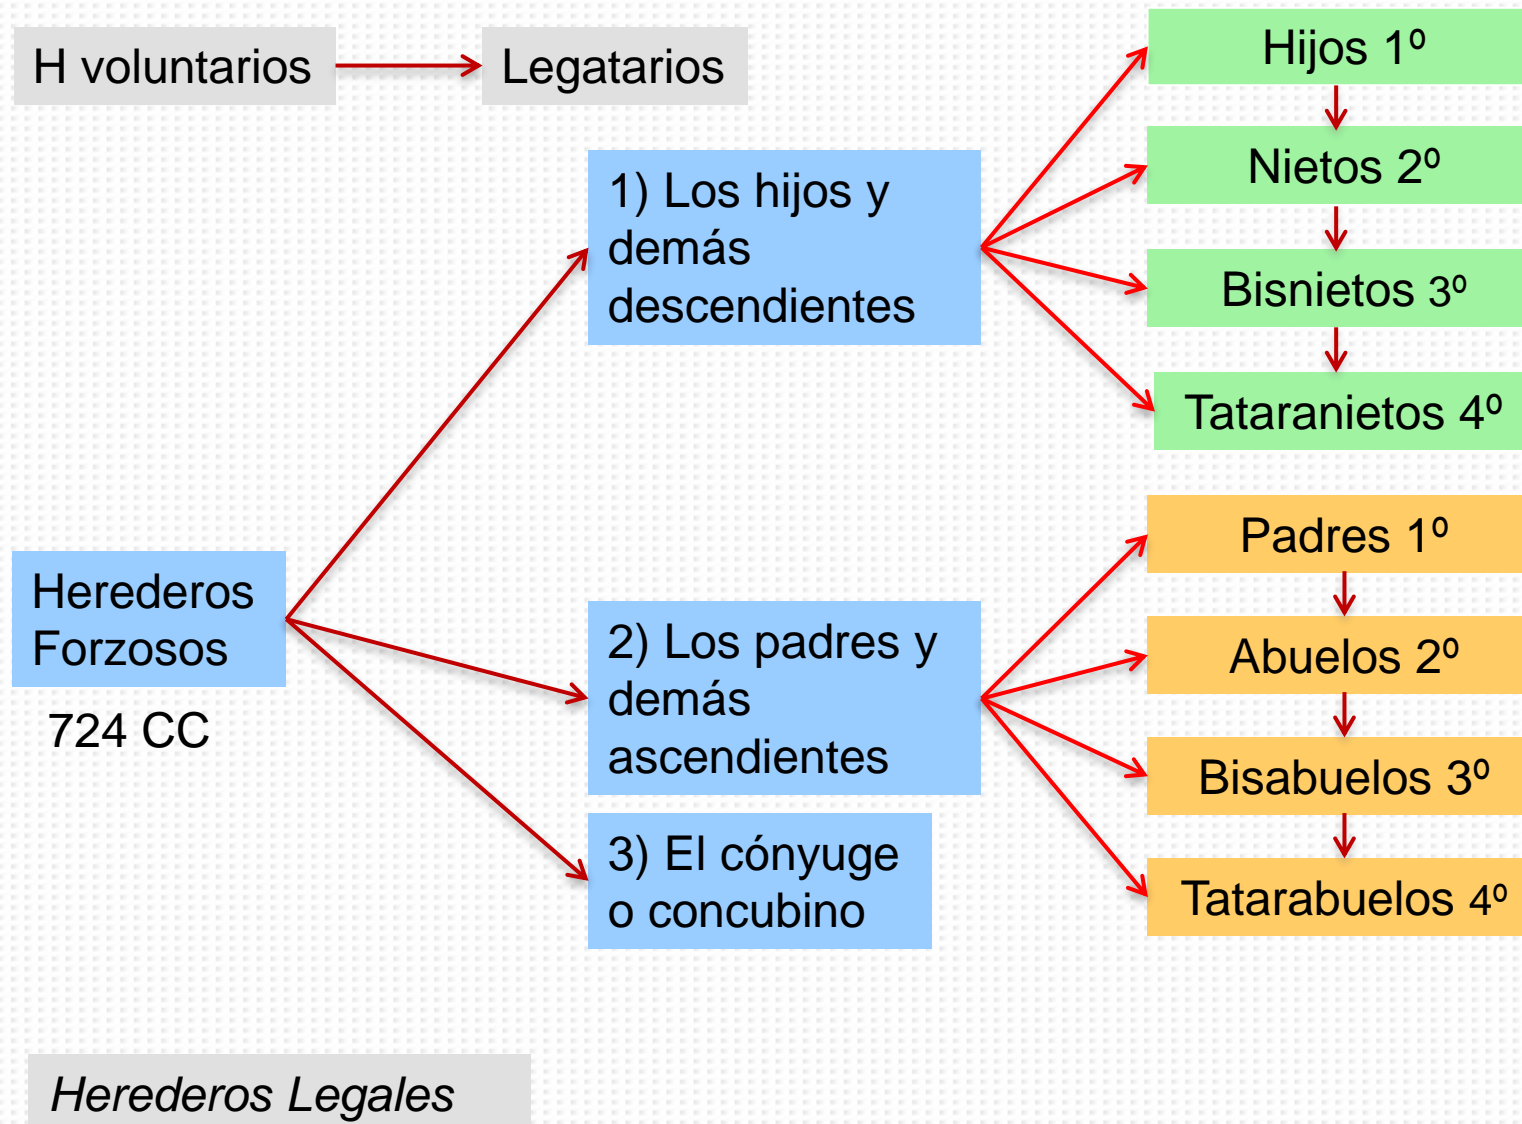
H voluntarios

Legatarios

Herederos Forzosos

724 CC

1) Los hijos y demás descendientes

2) Los padres y demás ascendientes

3) El cónyuge o concubino

Hijos 1º

Nietos 2º

Bisnietos 3º

Tataranietos 4º

Padres 1º

Abuelos 2º

Bisabuelos 3º

Tatarabuelos 4º

Herederos Legales